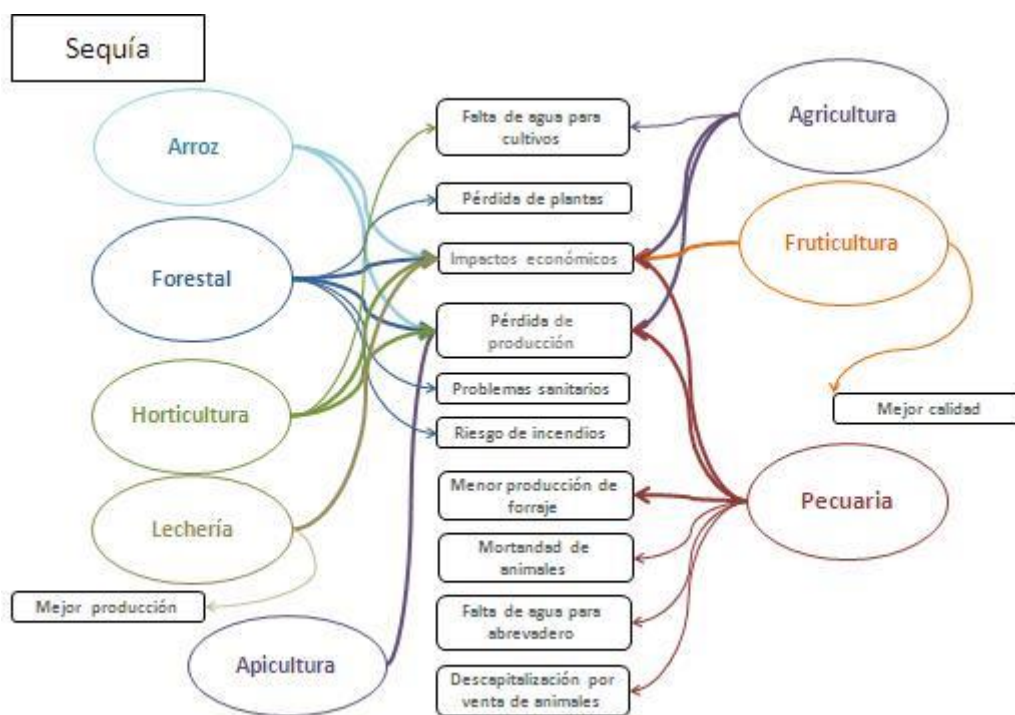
Sequía

Arroz

Forestal

Horticultura

Lechería

Mejor producción

Apicultura

Falta de agua para cultivos

Pérdida de plantas

Impactos económicos

Pérdida de producción

Problemas sanitarios

Riesgo de incendios

Menor producción de forraje

Mortandad de animales

Falta de agua para abrevadero

Descapitalización por venta de animales

Agricultura

Fruticultura

Mejor calidad

Pecuaria